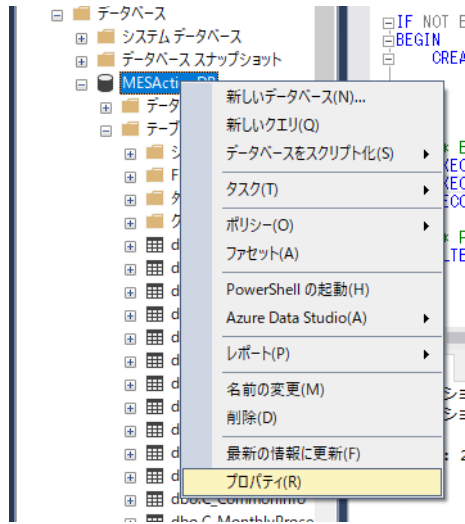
データベース
システム データベース
データベース スナップショット
MESActi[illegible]DB
データ
テーブ
シ
F
外
ク
db
d
d
d
d
d
d
d
d
d
dbo.C_CommonInfo
dbo.C_MonthlyProce

新しいデータベース(N)...
新しいクエリ(Q)
データベースをスクリプト化(S)
タスク(T)
ポリシー(O)
ファセット(A)
PowerShell の起動(H)
Azure Data Studio(A)
レポート(P)
名前の変更(M)
削除(D)
最新の情報に更新(F)
プロパティ(R)

IF NOT E
BEGIN
CREA
* E
XEC
XEC
XEC
* F
LTE
ショ
ショ
: 2